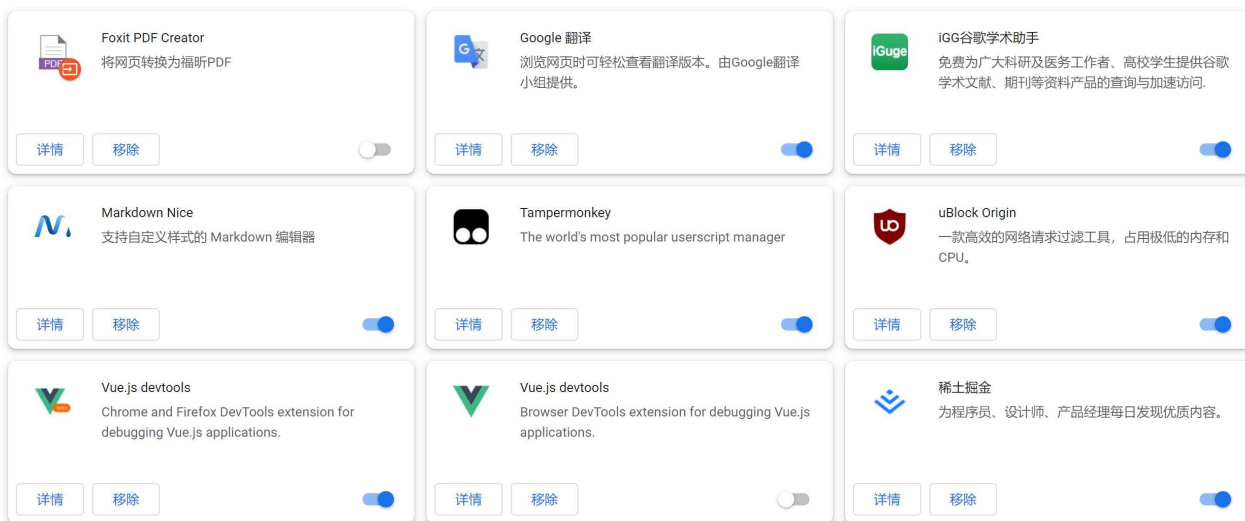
PDF

Foxit PDF Creator
将网页转换为福昕PDF

详情 移除

Google 翻译
浏览网页时可轻松查看翻译版本。由Google翻译小组提供。

详情 移除

iGuge

iGG谷歌学术助手
免费为广大科研及医务工作者、高校学生提供谷歌学术文献、期刊等资料产品的查询与加速访问.

详情 移除

Markdown Nice
支持自定义样式的 Markdown 编辑器

详情 移除

Tampermonkey
The world's most popular userscript manager

详情 移除

uBlock Origin
一款高效的网络请求过滤工具，占用极低的内存和CPU。

详情 移除

Vue.js devtools
Chrome and Firefox DevTools extension for debugging Vue.js applications.

详情 移除

Vue.js devtools
Browser DevTools extension for debugging Vue.js applications.

详情 移除

稀土掘金
为程序员、设计师、产品经理每日发现优质内容。

详情 移除